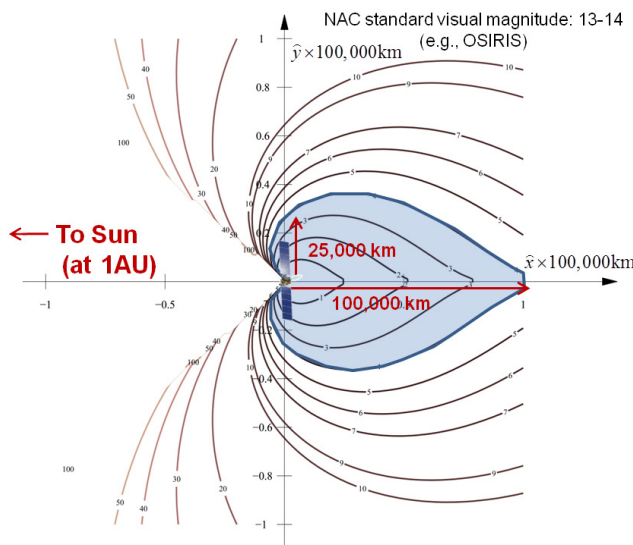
NAC standard visual magnitude: 13-14
(e.g., OSIRIS)

$\hat{y}\times100,000$km

$\hat{x}\times100,000$km

To Sun
(at 1AU)

25,000 km

100,000 km

1
0.8
0.6
0.4
0.2
-0.2
-0.4
-0.6
-0.8
-1

-1
-0.5
0.5
1

10
9
7
6
5
4
3
2
1
20
30
40
50
100